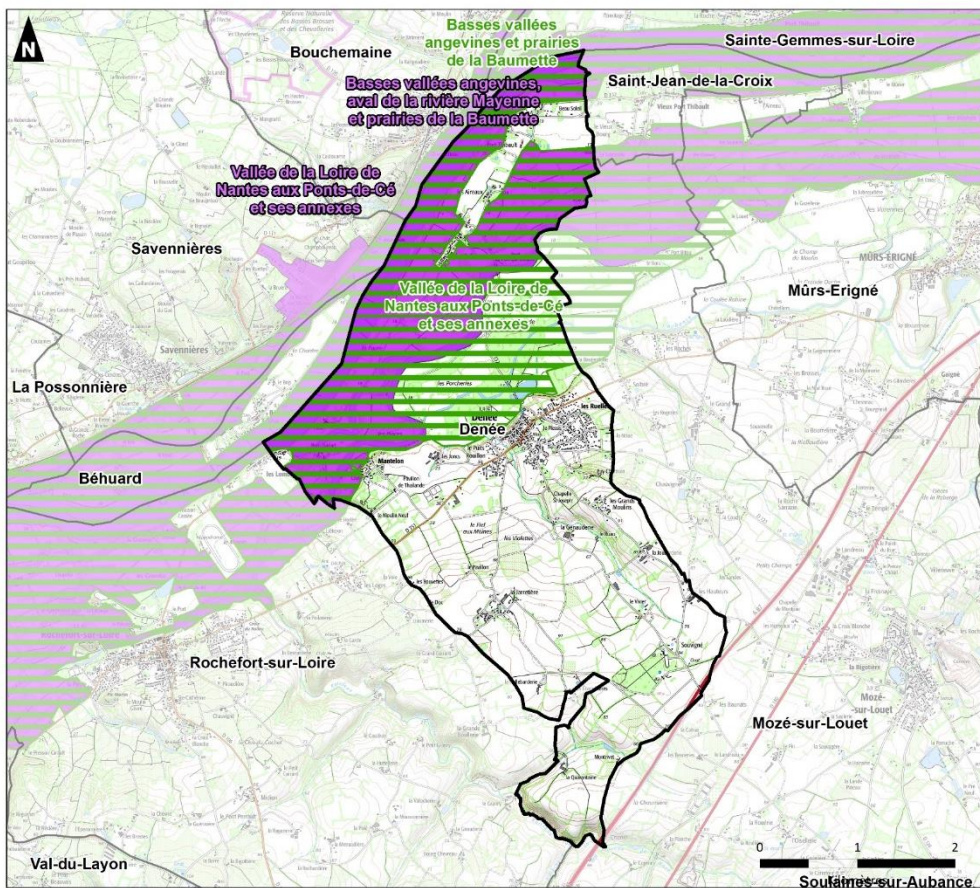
N

Bouchemaine

Basses vallées angevines et prairies de la Baumette

Sainte-Gemmes-sur-Loire

Saint-Jean-de-la-Croix

Basses vallées angevines, aval de la rivière Mayenne et prairies de la Baumette

Vallée de la Loire de Nantes aux Ponts-de-Cé et ses annexes

Savennières

Vallée de la Loire de Nantes aux Ponts-de-Cé et ses annexes

Mûrs-Erigné

La Possonnière

Denée

Béhuard

Rochefort-sur-Loire

Mozé-sur-Louet

Val-du-Layon

0 1 2

Soulaines-sur-Aubance